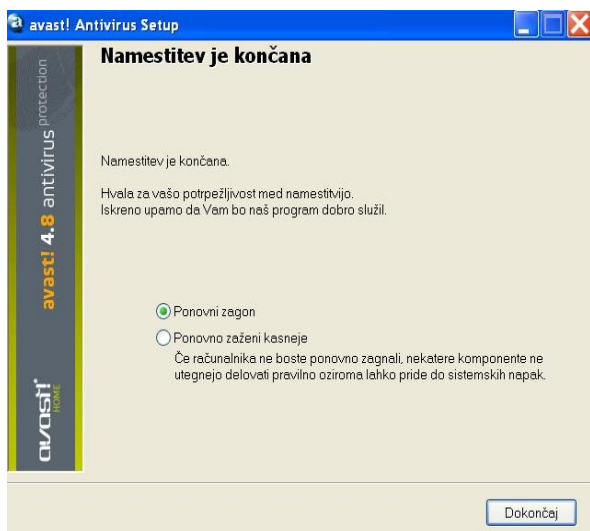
avast! Antivirus Setup

Namestitev je končana

avast! 4.8 antivirus protection

Namestitev je končana.

Hvala za vašo potrpežljivost med namestitvijo.
Iskreno upamo da Vam bo naš program dobro služil.

Ponovni zagon

Ponovno zaženi kasneje

Če računalnika ne boste ponovno zagnali, nekatere komponente ne utegnejo delovati pravilno oziroma lahko pride do sistemskih napak.

avast! HOME

Dokončaj